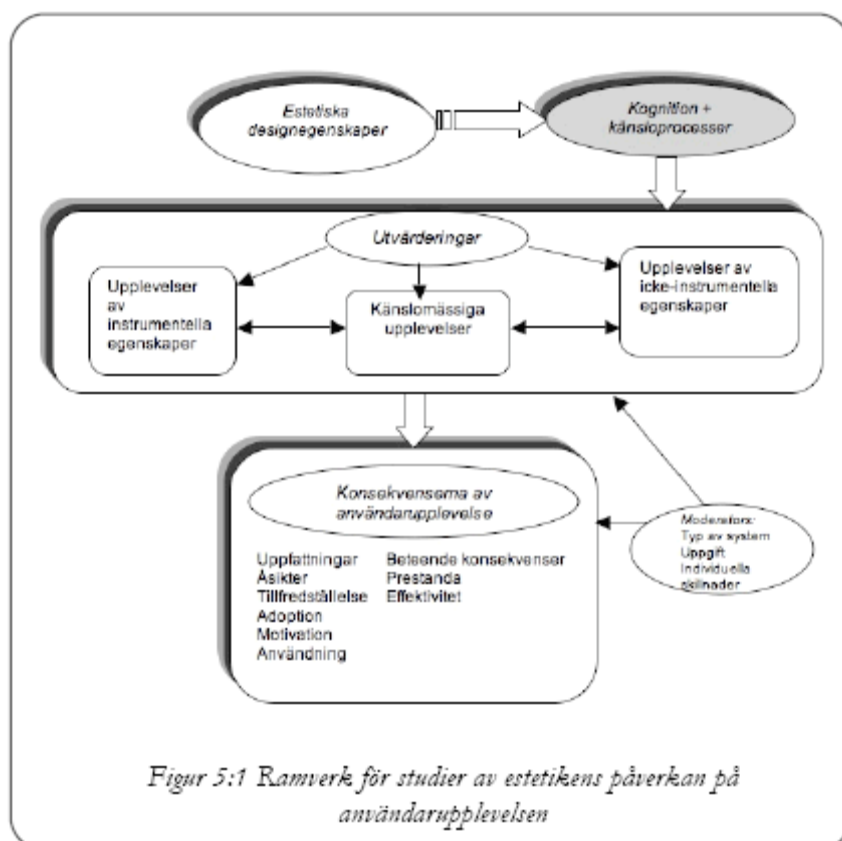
Estetiska designegenskaper

Kognition + känsloprocesser

Utvärderingar

Upplevelser av instrumentella egenskaper

Känslomässiga upplevelser

Upplevelser av icke-instrumentella egenskaper

Konsekvenserna av användarupplevelse

Uppfattningar
Åsikter
Tillfredställelse
Adoption
Motivation
Användning

Beteende konsekvenser
Prestanda
Effektivitet

Moderators:
Typ av system
Uppgift
Individuella skilnader

Figur 5:1 Ramverk för studier av estetikens påverkan på användarupplevelsen